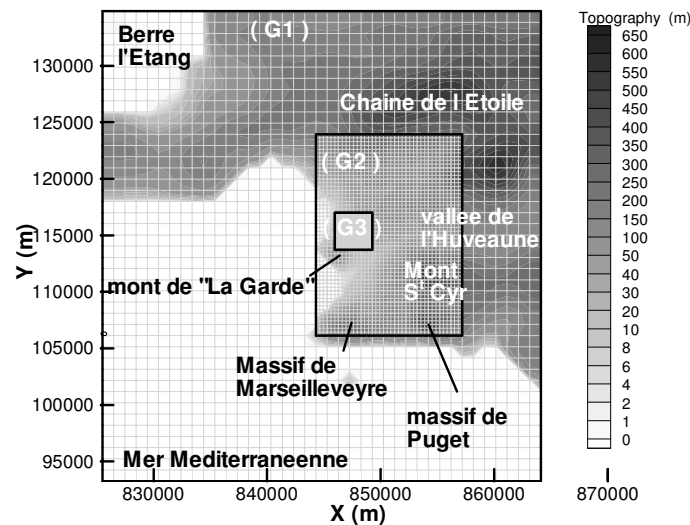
Berre l'Etang

( G1 )

Chaine de l Etoile

( G2 )

( G3 )

vallee de l'Huveaune

mont de "La Garde"

Mont S' Cyr

Massif de Marseilleveyre

massif de Puget

Mer Mediterraneenne

Y (m)

130000
125000
120000
115000
110000
105000
100000
95000

830000
840000
850000
860000
870000

X (m)

Topography (m)
650
600
550
500
450
400
350
300
250
200
150
100
50
40
30
20
10
8
6
4
2
1
0